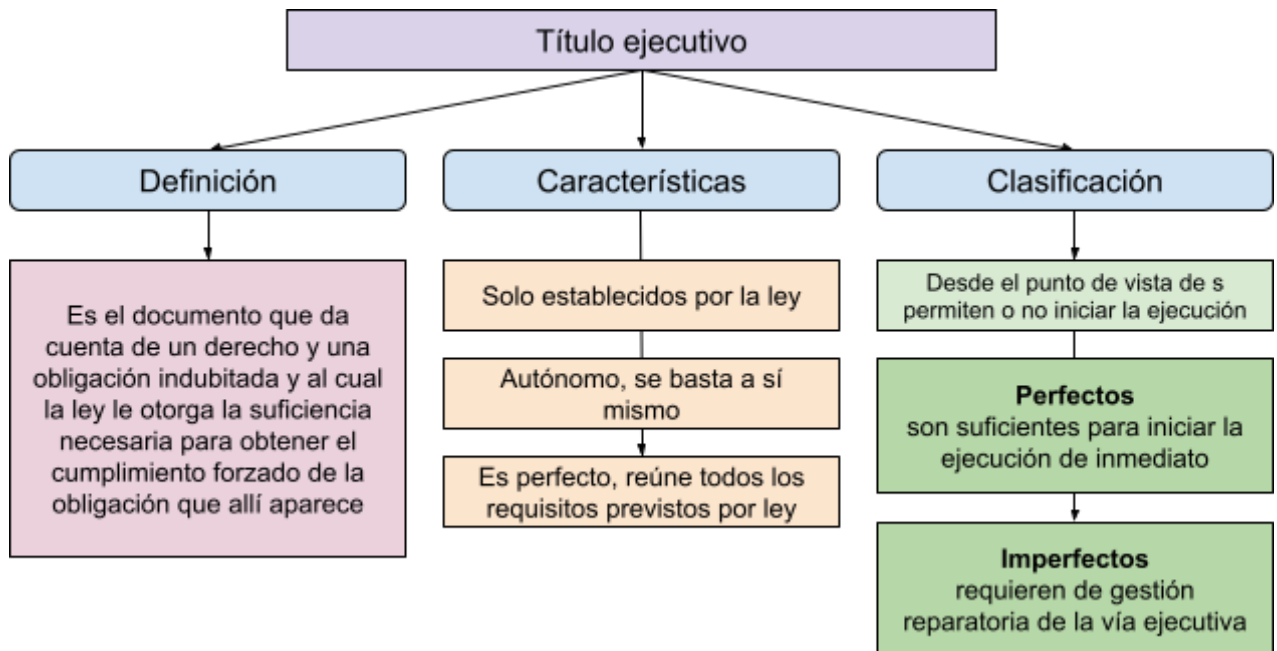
Título ejecutivo

Definición

Es el documento que da cuenta de un derecho y una obligación indubitada y al cual la ley le otorga la suficiencia necesaria para obtener el cumplimiento forzado de la obligación que allí aparece

Características

Solo establecidos por la ley

Autónomo, se basta a sí mismo

Es perfecto, reúne todos los requisitos previstos por ley

Clasificación

Desde el punto de vista de s permiten o no iniciar la ejecución

**Perfectos**
son suficientes para iniciar la ejecución de inmediato

**Imperfectos**
requieren de gestión reparatoria de la vía ejecutiva